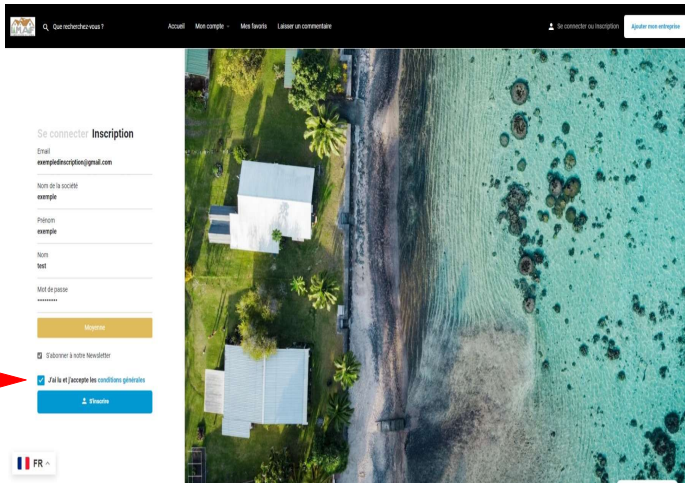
MAP

Que recherchez-vous ?

Accueil Mon compte Mes favoris Laisser un commentaire

Se connecter ou Inscription

Ajouter mon entreprise

Se connecter Inscription

Email
exempledinscription@gmail.com

Nom de la société
exemple

Prénom
exemple

Nom
test

Mot de passe
••••••••••

Moyenne

S'abonner à notre Newsletter

J'ai lu et j'accepte les conditions générales

S'inscrire

FR